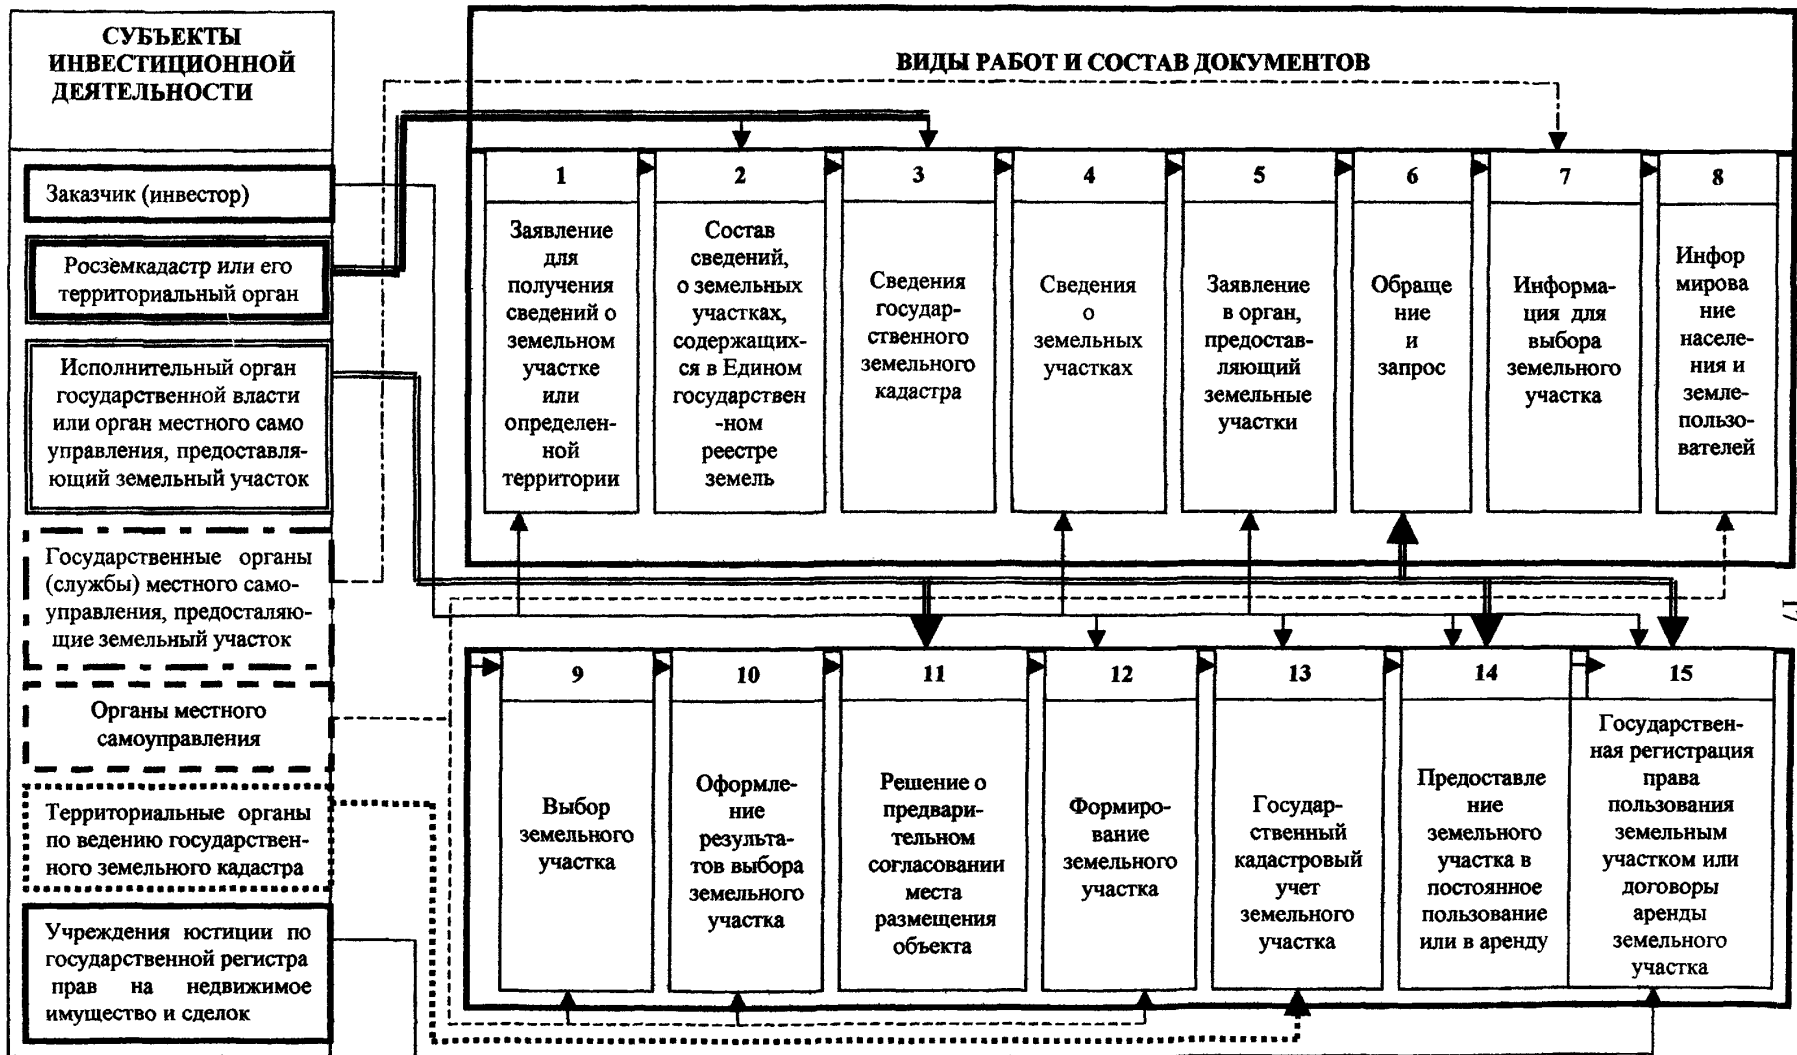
СУБЪЕКТЫ ИНВЕСТИЦИОННОЙ ДЕЯТЕЛЬНОСТИ

Заказчик (инвестор)

Росземкадастр или его территориальный орган

Исполнительный орган государственной власти или орган местного само управления, предоставляющий земельный участок

Государственные органы (службы) местного самоуправления, предосталяющие земельный участок

Органы местного самоуправления

Территориальные органы по ведению государственного земельного кадастра

Учреждения юстиции по государственной регистра прав на недвижимое имущество и сделок

ВИДЫ РАБОТ И СОСТАВ ДОКУМЕНТОВ

| 1 | 2 | 3 | 4 | 5 | 6 | 7 | 8 |
|---|---|---|---|---|---|---|---|
| Заявление для получения сведений о земельном участке или определенной территории | Состав сведений, о земельных участках, содержащихся в Едином государственном реестре земель | Сведения государственного земельного кадастра | Сведения о земельных участках | Заявление в орган, предоставляющий земельные участки | Обращение и запрос | Информация для выбора земельного участка | Информирование населения и землепользователей |

| 9 | 10 | 11 | 12 | 13 | 14 | 15 |
|---|---|---|---|---|---|---|
| Выбор земельного участка | Оформление результатов выбора земельного участка | Решение о предварительном согласовании места размещения объекта | Формирование земельного участка | Государственный кадастровый учет земельного участка | Предоставление земельного участка в постоянное пользование или в аренду | Государственная регистрация права пользования земельным участком или договоры аренды земельного участка |

17